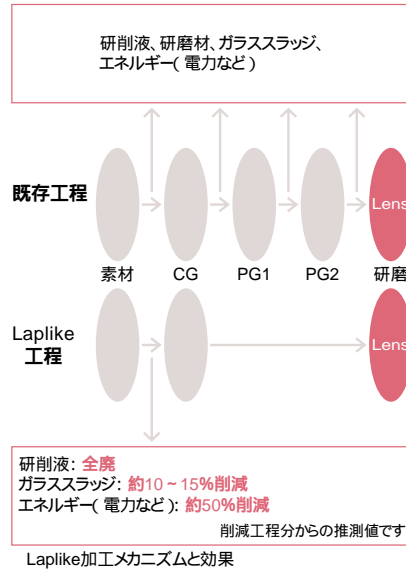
研削液、研磨材、ガラススラッジ、エネルギー( 電力など )

既存工程

Lens

素材　CG　PG1　PG2　研磨

Laplike 工程

Lens

研削液: 全廃
ガラススラッジ: 約10 ~ 15%削減
エネルギー( 電力など ): 約50%削減

削減工程分からの推測値です

Laplike加工メカニズムと効果